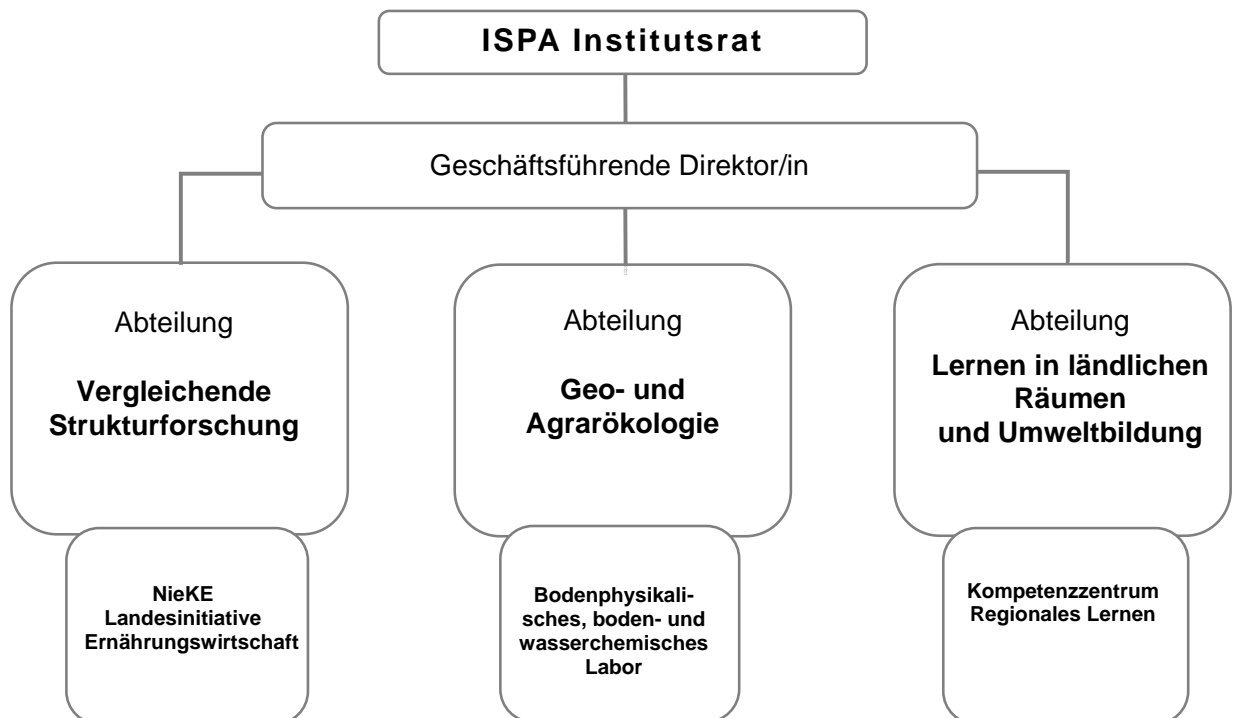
ISPA Institutsrat

Geschäftsführende Direktor/in

Abteilung

Vergleichende Strukturforschung

NieKE Landesinitiative Ernährungswirtschaft

Abteilung

Geo- und Agrarökologie

Bodenphysikalisches, boden- und wasserchemisches Labor

Abteilung

Lernen in ländlichen Räumen und Umweltbildung

Kompetenzzentrum Regionales Lernen